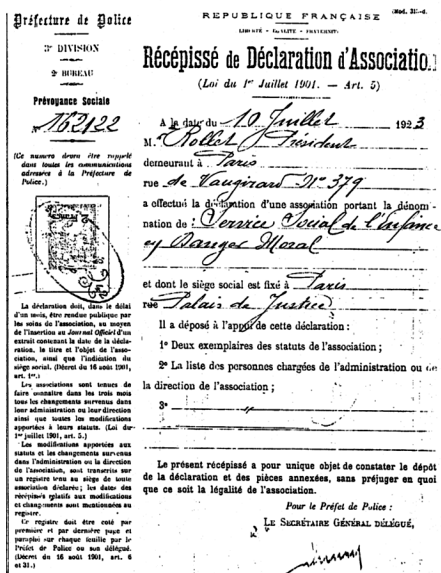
Préfecture de Police

3e DIVISION

2e BUREAU

Prévoyance Sociale

N° 182122

(Ce numéro devra être rappelé dans toutes les communications adressées à la Préfecture de Police.)

La déclaration doit, dans le délai d'un mois, être rendue publique par les soins de l'Association, au moyen de l'insertion au Journal Officiel d'un extrait contenant la date de la déclaration, le titre et l'objet de l'association, ainsi que l'indication du siège social. (Décret du 16 août 1901, art. 1er.)

Les associations sont tenues de faire connaître dans les trois mois tous les changements survenus dans leur administration ou leur direction ainsi que toutes les modifications apportées à leurs statuts. (Loi du 1er juillet 1901, art. 5.)

Les modifications apportées aux statuts et les changements survenus dans l'administration ou la direction de l'association, sont transcrits sur un registre tenu au siège de toute association déclarée; les dates des récépissés relatifs aux modifications et changements sont mentionnées au registre.

Ce registre doit être coté par première et par dernière page et paraphé sur chaque feuille par le Préfet de Police ou son délégué. (Décret du 16 août 1901, art. 6 et 31.)

REPUBLIQUE FRANÇAISE

LIBERTÉ - ÉGALITÉ - FRATERNITÉ

(Mod. 31-d.

Récépissé de Déclaration d'Association

(Loi du 1er Juillet 1901. — Art. 5)

A la date du 10 Juillet 1923

M. Rollet Président

demeurant à Paris

rue de Vaugirard N° 379

a effectué la déclaration d'une association portant la dénomination de Service Social de l'Enfance en Danger Moral

et dont le siège social est fixé à Paris

rue Palais de Justice

Il a déposé à l'appui de cette déclaration :

1° Deux exemplaires des statuts de l'association ;

2° La liste des personnes chargées de l'administration ou de la direction de l'association ;

3°

Le présent récépissé a pour unique objet de constater le dépôt de la déclaration et des pièces annexées, sans préjuger en quoi que ce soit la légalité de l'association.

Pour le Préfet de Police :

LE SECRÉTAIRE GÉNÉRAL DÉLÉGUÉ,

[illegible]